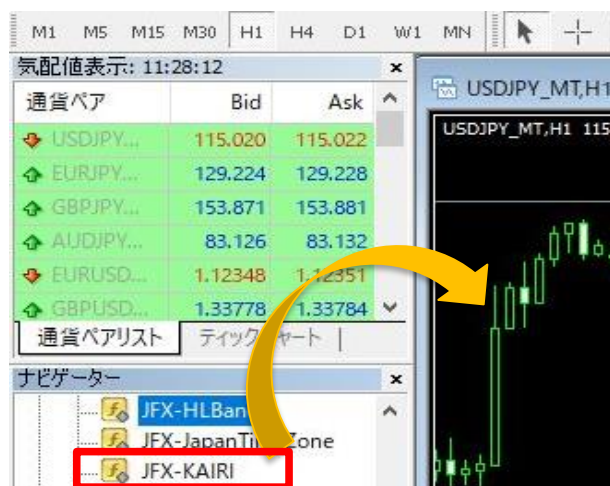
M1 M5 M15 M30 H1 H4 D1 W1 MN

気配値表示: 11:28:12 ×

| 通貨ペア | Bid | Ask |
|---|---|---|
| USDJPY... | 115.020 | 115.022 |
| EURJPY... | 129.224 | 129.228 |
| GBPJPY... | 153.871 | 153.881 |
| AUDJPY... | 83.126 | 83.132 |
| EURUSD... | 1.12348 | 1.12351 |
| GBPUSD... | 1.33778 | 1.33784 |

通貨ペアリスト ティック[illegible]ャート

ナビゲーター ×

JFX-HLBan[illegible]
JFX-JapanTi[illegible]Zone
JFX-KAIRI

USDJPY_MT,H1
USDJPY_MT,H1 115